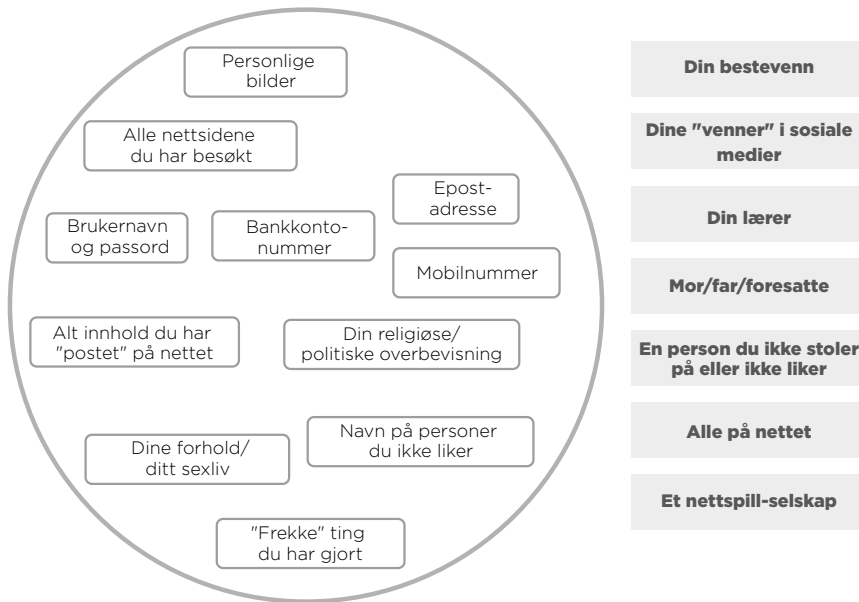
Personlige bilder

Alle nettsidene du har besøkt

Epost-adresse

Brukernavn og passord

Bankkonto-nummer

Mobilnummer

Alt innhold du har "postet" på nettet

Din religiøse/ politiske overbevisning

Dine forhold/ ditt sexliv

Navn på personer du ikke liker

"Frekke" ting du har gjort

Din bestevenn

Dine "venner" i sosiale medier

Din lærer

Mor/far/foresatte

En person du ikke stoler på eller ikke liker

Alle på nettet

Et nettspill-selskap